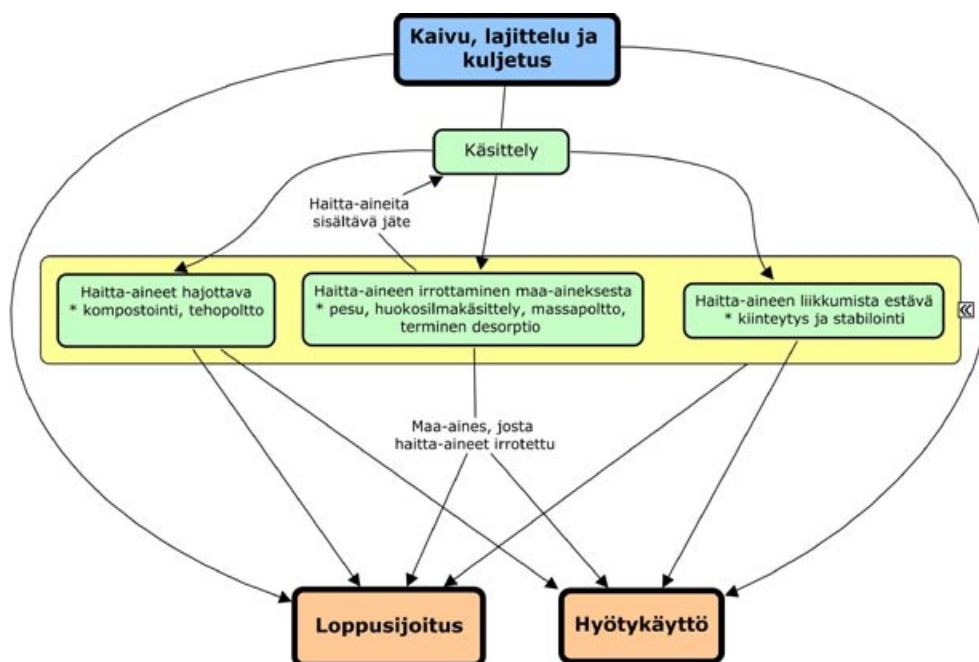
Kaivu, lajittelu ja kuljetus

Käsittely

Haitta-aineita sisältävä jäte

Haitta-aineet hajottava
* kompostointi, tehopoltto

Haitta-aineen irrottaminen maa-aineksesta
* pesu, huokosilmakäsittely, massapoltto, terminen desorptio

Haitta-aineen liikkumista estävä
* kiinteytys ja stabilointi

Maa-aines, josta haitta-aineet irrotettu

Loppusijoitus

Hyötykäyttö